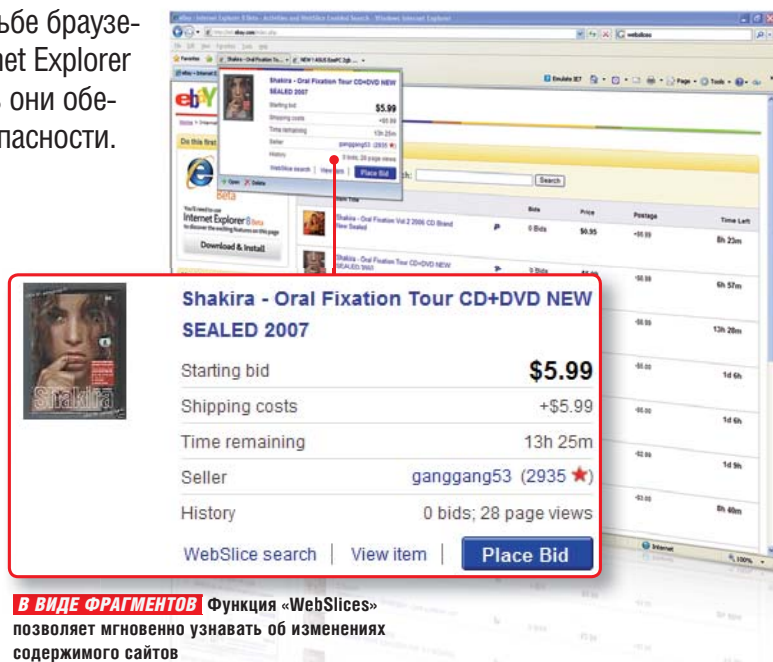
ьбе браузеnet Explorer , они обепасности.

eBay - Internet Explorer 8 Beta - Activities and WebSlice Enabled Search - Windows Internet Explorer

Shakira - Oral Fixation Tour CD+DVD NEW SEALED 2007

| | |
|---|---|
| Starting bid | $5.99 |
| Shipping costs | +$5.99 |
| Time remaining | 13h 25m |
| Seller | ganggang53 (2935 ★) |
| History | 0 bids; 28 page views |

WebSlice search | View item | Place Bid

Search

Internet Explorer 8 Beta

Download & Install

Bids | Price | Postage | Time Left

Shakira - Oral Fixation Vol 2 2006 CD Brand New Sealed | 0 Bids | $0.95 | 8h 23m

Shakira - Oral Fixation Tour CD+DVD NEW SEALED 2007 | 6h 57m

13h 28m

1d 6h

1d 6h

1d 9h

8h 40m

Internet

100%

В ВИДЕ ФРАГМЕНТОВ Функция «WebSlices» позволяет мгновенно узнавать об изменениях содержимого сайтов